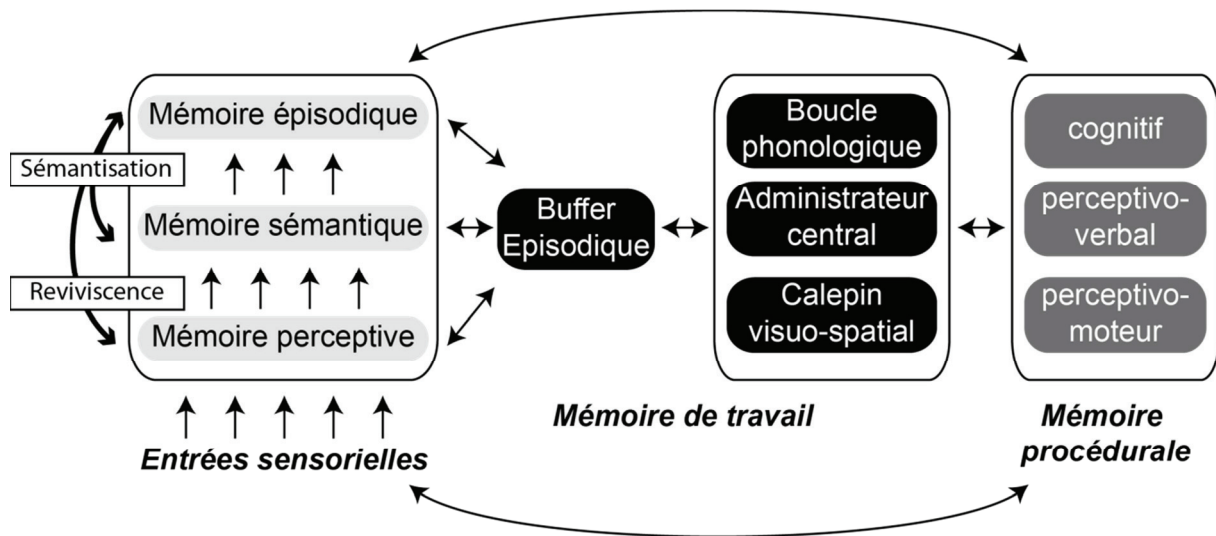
Mémoire épisodique

Sémantisation

Mémoire sémantique

Reviviscence

Mémoire perceptive

Entrées sensorielles

Buffer Episodique

Boucle phonologique

Administrateur central

Calepin visuo-spatial

Mémoire de travail

cognitif

perceptivo-verbal

perceptivo-moteur

Mémoire procédurale